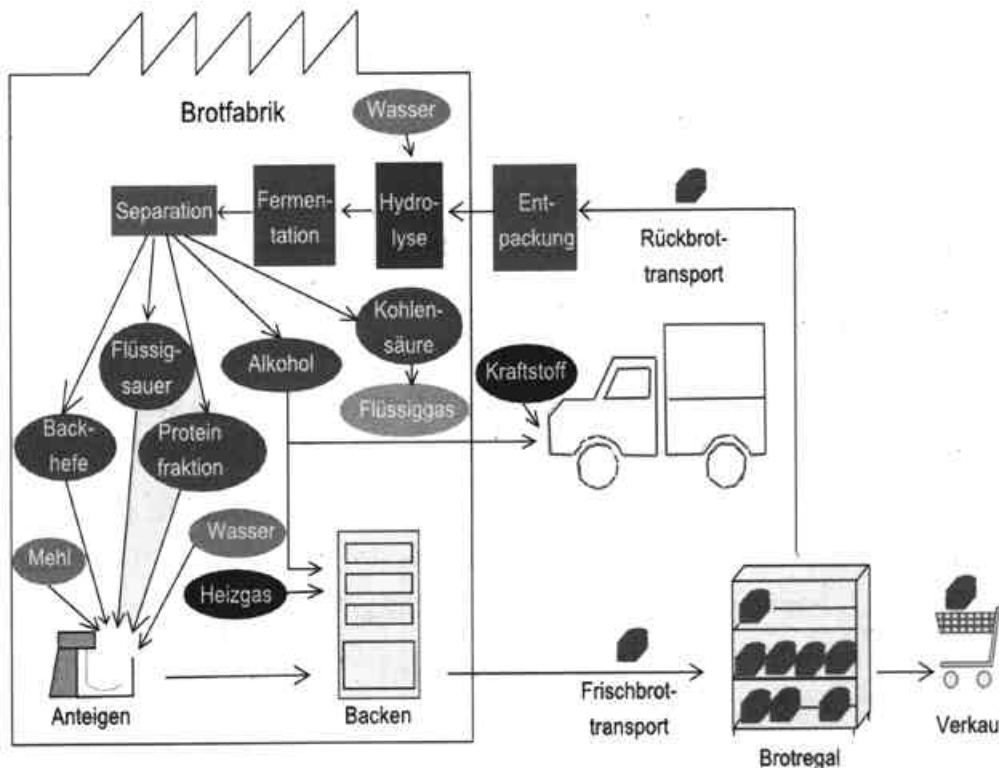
Brotfabrik

Wasser

Separation

Fermentation

Hydrolyse

Entpackung

Rückbrottransport

Flüssigsauer

Alkohol

Kohlensäure

Kraftstoff

Flüssiggas

Backhefe

Protein fraktion

Wasser

Mehl

Heizgas

Anteigen

Backen

Frischbrottransport

Brotregal

Verkau